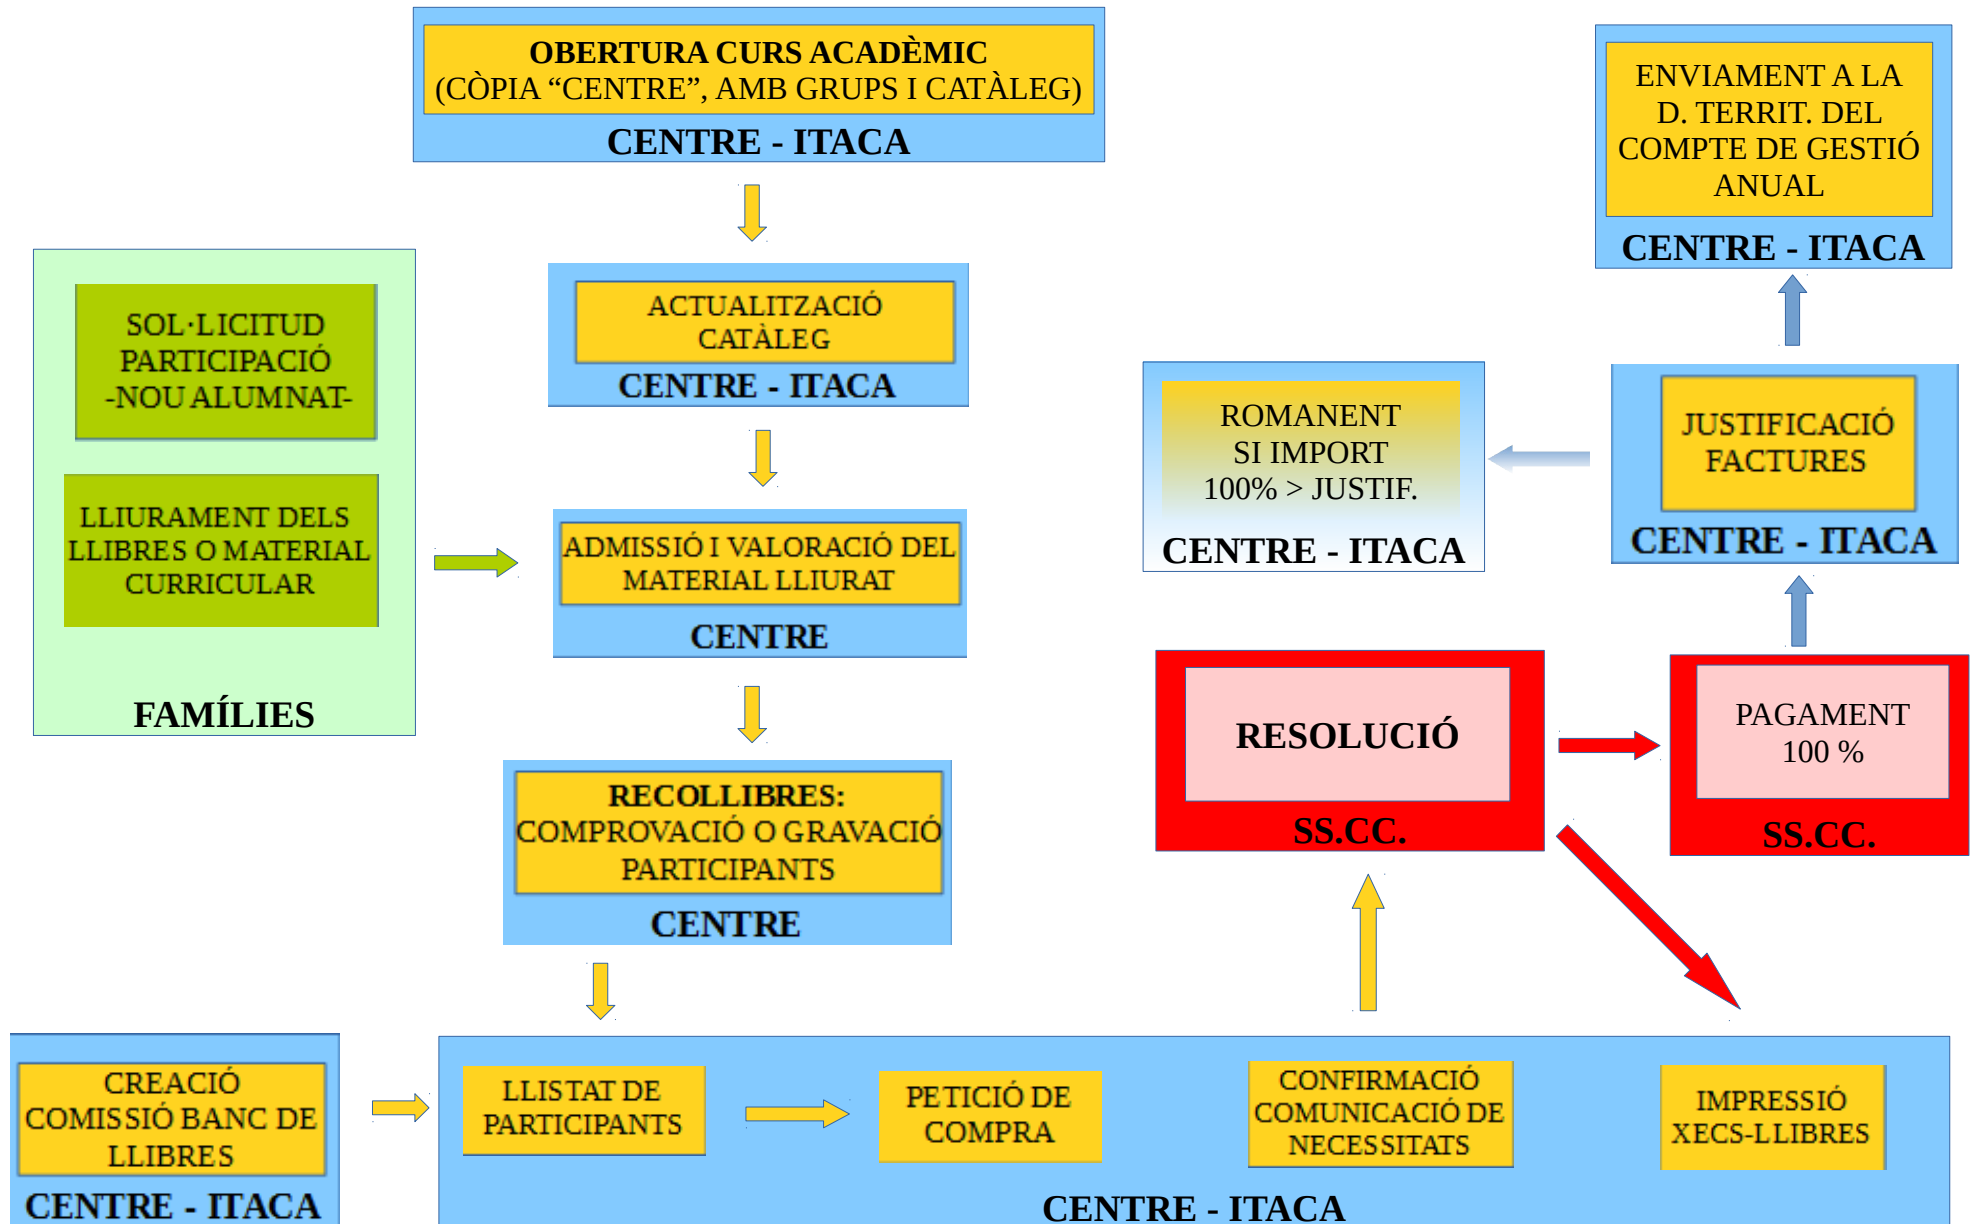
OBERTURA CURS ACADÈMIC
(CÒPIA “CENTRE”, AMB GRUPS I CATÀLEG)
CENTRE - ITACA

ENVIAMENT A LA D. TERRIT. DEL COMPTE DE GESTIÓ ANUAL
CENTRE - ITACA

SOL·LICITUD PARTICIPACIÓ -NOU ALUMNAT-

LLIURAMENT DELS LLIBRES O MATERIAL CURRICULAR

FAMÍLIES

ACTUALITZACIÓ CATÀLEG
CENTRE - ITACA

ADMISSIÓ I VALORACIÓ DEL MATERIAL LLIURAT
CENTRE

RECOLLIBRES:
COMPROVACIÓ O GRAVACIÓ PARTICIPANTS
CENTRE

ROMANENT
SI IMPORT
100% > JUSTIF.
CENTRE - ITACA

JUSTIFICACIÓ FACTURES
CENTRE - ITACA

RESOLUCIÓ
SS.CC.

PAGAMENT
100 %
SS.CC.

CREACIÓ COMISSIÓ BANC DE LLIBRES
CENTRE - ITACA

LLISTAT DE PARTICIPANTS

PETICIÓ DE COMPRA

CONFIRMACIÓ COMUNICACIÓ DE NECESSITATS

IMPRESSIÓ XECS-LLIBRES

CENTRE - ITACA